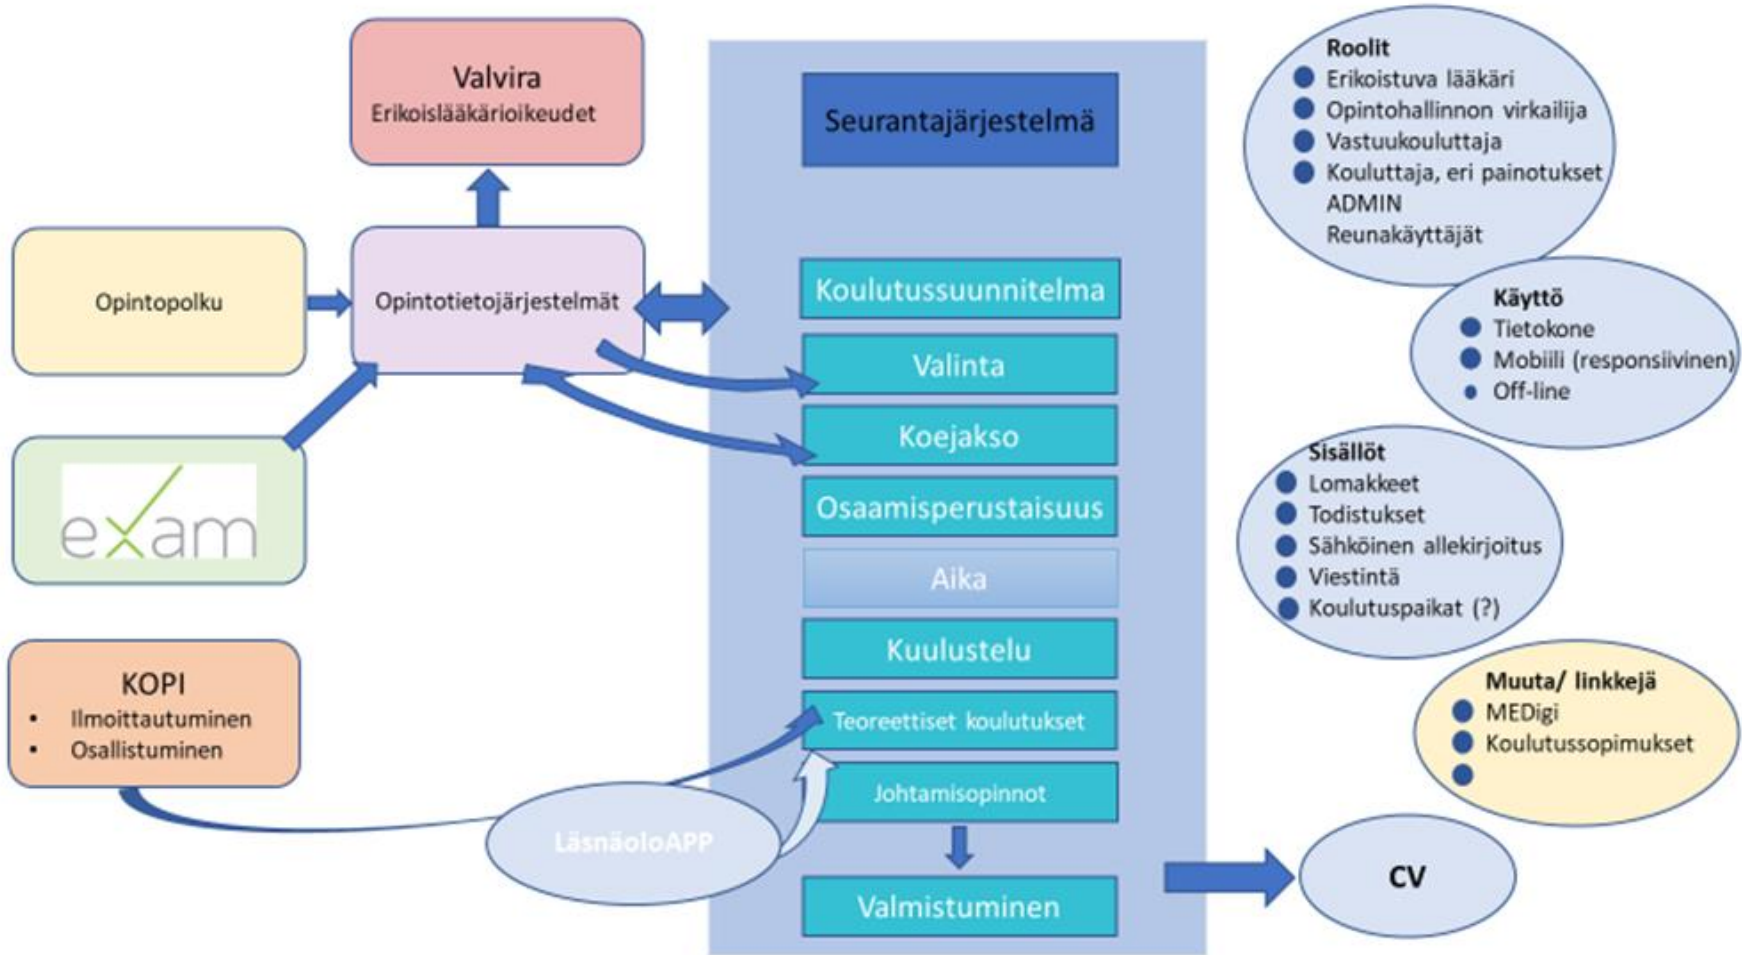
Valvira
Erikoislääkärioikeudet

Opintopolku

Opintotietojärjestelmät

exam

KOPI
• Ilmoittautuminen
• Osallistuminen

LäsnäoloAPP

Seurantajärjestelmä

Koulutussuunnitelma

Valinta

Koejakso

Osaamisperustaisuus

Aika

Kuulustelu

Teoreettiset koulutukset

Johtamisopinnot

Valmistuminen

Roolit
• Erikoistuva lääkäri
• Opintohallinnon virkailija
• Vastuukouluttaja
• Kouluttaja, eri painotukset
ADMIN
Reunakäyttäjät

Käyttö
• Tietokone
• Mobiili (responsiivinen)
• Off-line

Sisällöt
• Lomakkeet
• Todistukset
• Sähköinen allekirjoitus
• Viestintä
• Koulutuspaikat (?)

Muuta/ linkkejä
• MEDigi
• Koulutussopimukset
•

CV